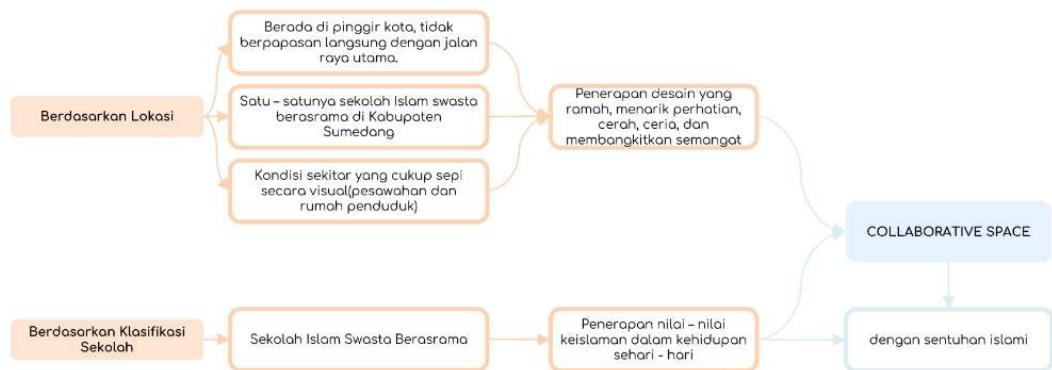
Berdasarkan Lokasi

Berada di pinggir kota, tidak berpapasan langsung dengan jalan raya utama.

Satu – satunya sekolah Islam swasta berasrama di Kabupaten Sumedang

Kondisi sekitar yang cukup sepi secara visual(pesawahan dan rumah penduduk)

Penerapan desain yang ramah, menarik perhatian, cerah, ceria, dan membangkitkan semangat

COLLABORATIVE SPACE

Berdasarkan Klasifikasi Sekolah

Sekolah Islam Swasta Berasrama

Penerapan nilai – nilai keislaman dalam kehidupan sehari - hari

dengan sentuhan islami